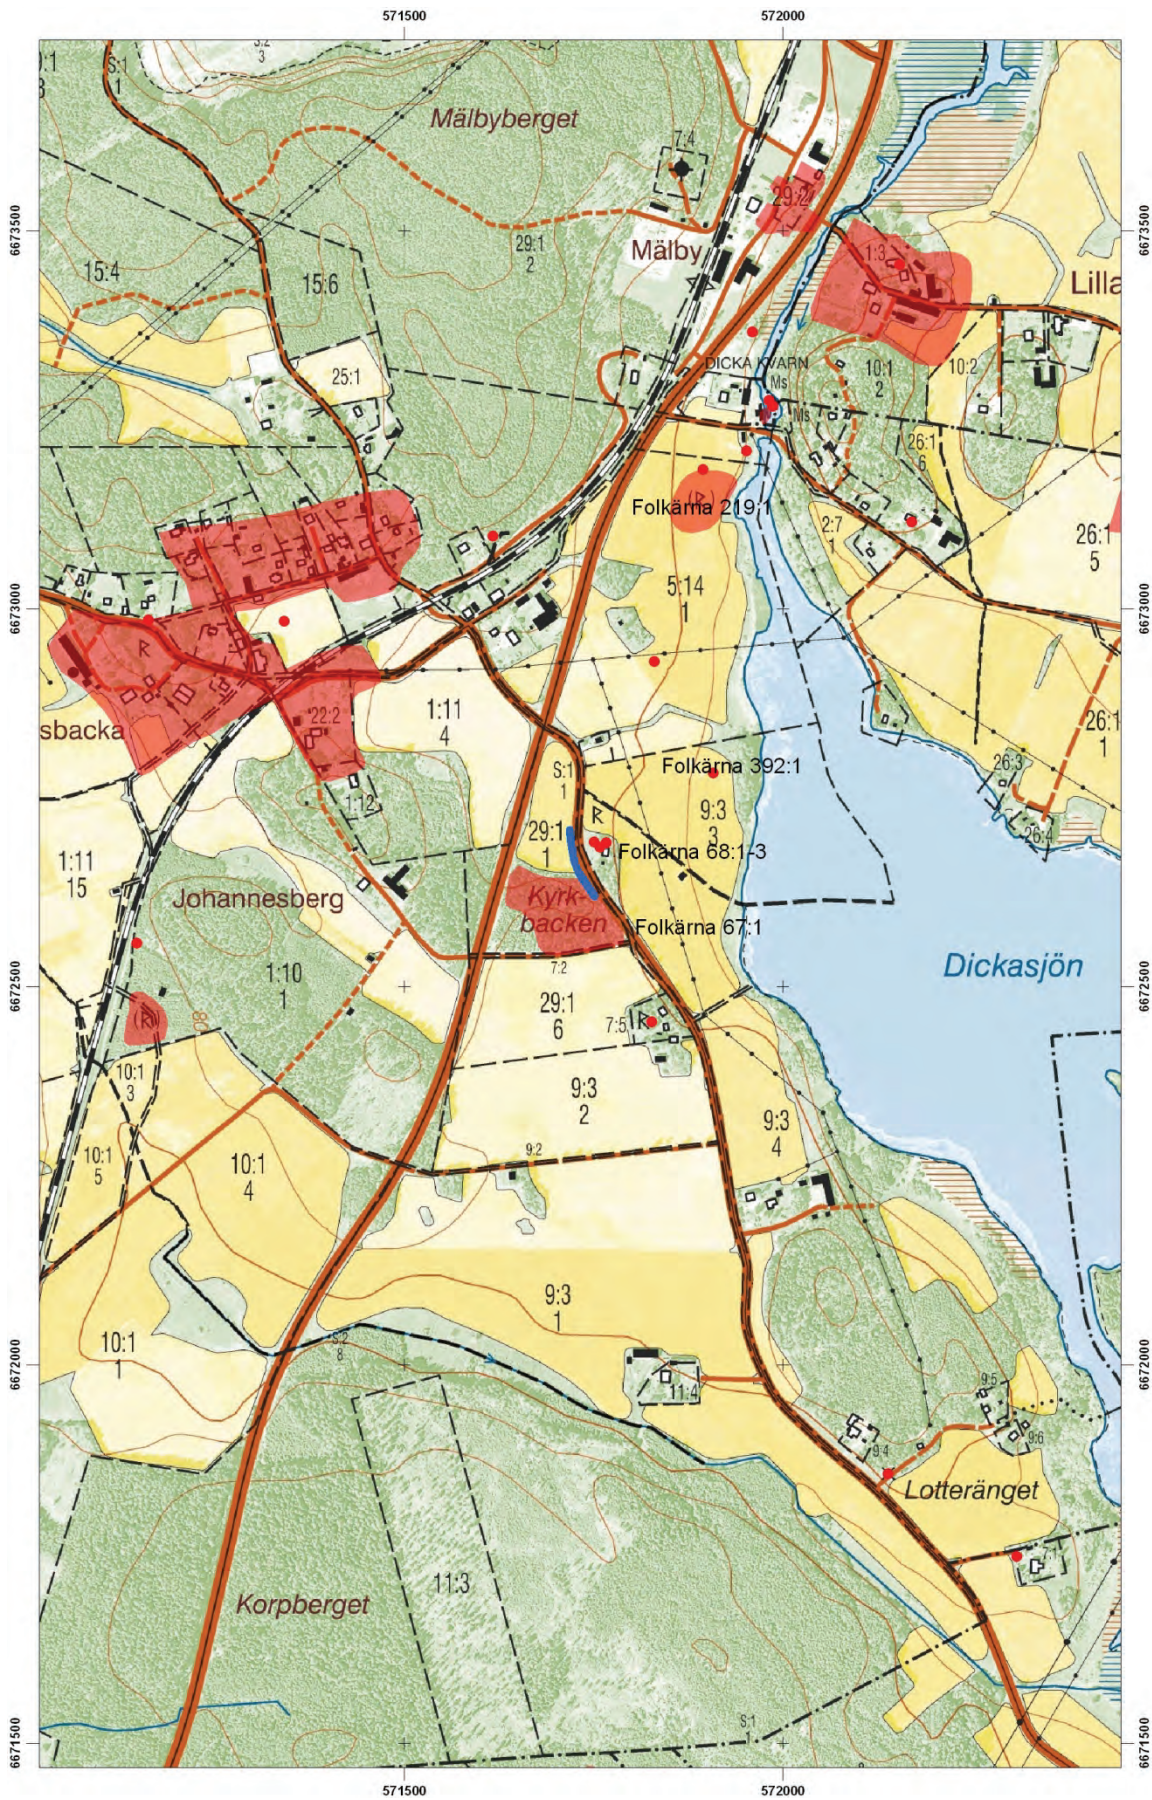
571500
572000
6673500
6673000
6672500
6672000
6671500
6673500
6673000
6672500
6672000
6671500

0:1
3
S:1
1
S:2
3
Mälbybergét
7:4
29:2
Mälby
29:1
2
15:4
15:6
1:3
Lilla
25:1
DICKA KVARN
Ms
Ms
10:1
2
10:2
26:1
6
Folkärna 219:1
2:7
1
26:1
5
5:14
1
sbacka
22:2
1:11
4
26:1
1
Folkärna 392:1
26:3
26:4
S:1
1
1:12
9:3
3
29:1
1
Folkärna 68:1-3
1:11
15
Johannesberg
Kyrk-
backen
Folkärna 67:1
1:10
1
7:2
Dickasjön
29:1
6
7:5
80
10:1
3
9:3
2
9:3
4
10:1
5
10:1
4
9:2
9:3
1
10:1
1
S:2
8
11:4
9:5
9:6
9:4
Lotteränget
11:3
Korpberget
S:1
1
571500
572000